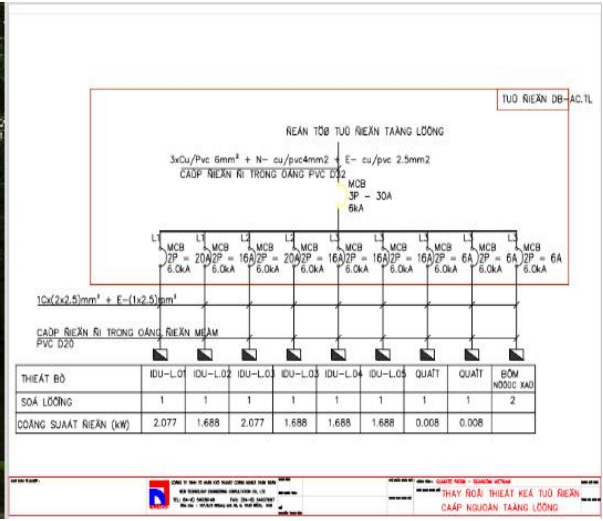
TUÛ ÑIEÄN DB-AC.TL

ÑEÁN TÖØ TUÛ ÑIEÄN TAÀNG LÖÕNG

3xCu/Pvc 6mm² + N- cu/pvc4mm2 + E- cu/pvc 2.5mm2
CAÙP ÑIEÄN ÑI TRONG OÁNG PVC D32

MCB
3P - 30A
6kA

| L1 | L1 | L2 | L2 | L3 | L3 | L3 | L2 | L1 |
|---|---|---|---|---|---|---|---|---|
| MCB 2P = 20A 6.0kA | MCB 2P = 16A 6.0kA | MCB 2P = 20A 6.0kA | MCB 2P = 16A 6.0kA | MCB 2P = 16A 6.0kA | MCB 2P = 16A 6.0kA | MCB 2P = 6A 6.0kA | MCB 2P = 6A 6.0kA | MCB 2P = 6A 6.0kA |

1Cx(2x2.5)mm² + E-(1x2.5)mm²

CAÙP ÑIEÄN ÑI TRONG OÁNG ÑIEÄN MEÀM PVC D20

| THIEÁT BÒ | IDU-L.01 | IDU-L.02 | IDU-L.03 | IDU-L.03 | IDU-L.04 | IDU-L.05 | QUAÏT | QUAÏT | BÔM NÖÔÙC XAÛ |
|---|---|---|---|---|---|---|---|---|---|
| SOÁ LÖÔÏNG | 1 | 1 | 1 | 1 | 1 | 1 | 1 | 1 | 2 |
| COÂNG SUAÁT ÑIEÄN (kW) | 2.077 | 1.688 | 2.077 | 1.688 | 1.688 | 1.688 | 0.008 | 0.008 | |

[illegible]

THAY ÑOÅI THIEÁT KEÁ TUÛ ÑIEÄN CAÁP NGUOÀN TAÀNG LÖÕNG